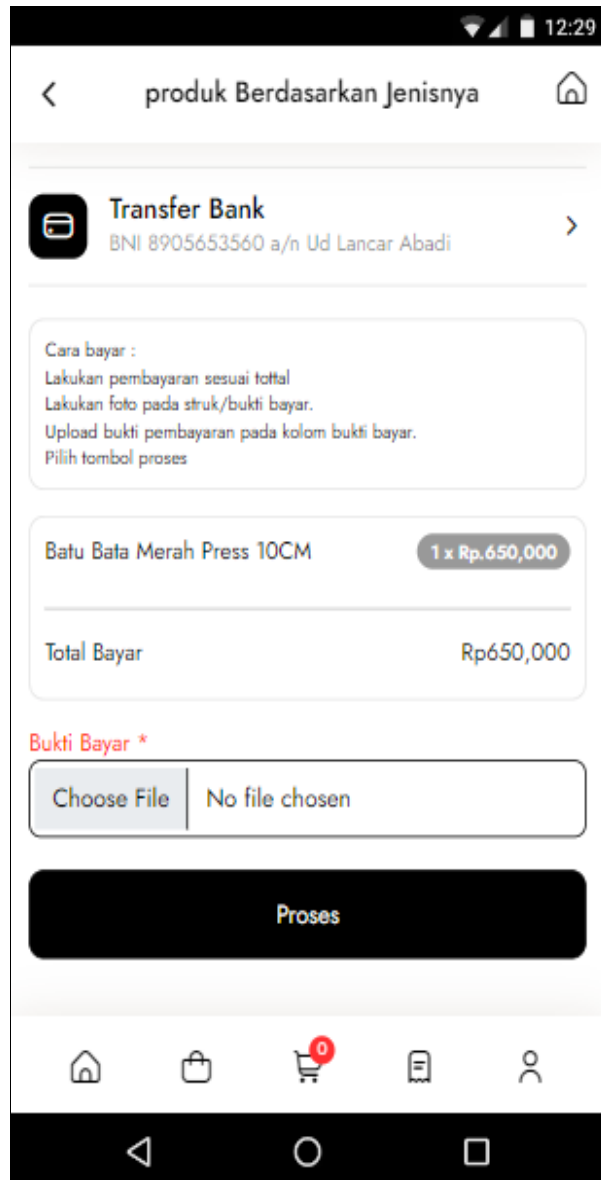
12:29

produk Berdasarkan Jenisnya

Transfer Bank
BNI 8905653560 a/n Ud Lancar Abadi

Cara bayar :
Lakukan pembayaran sesuai tottal
Lakukan foto pada struk/bukti bayar.
Upload bukti pembayaran pada kolom bukti bayar.
Pilih tombol proses

Batu Bata Merah Press 10CM
1 x Rp.650,000

Total Bayar
Rp650,000

Bukti Bayar *
Choose File
No file chosen

Proses

0